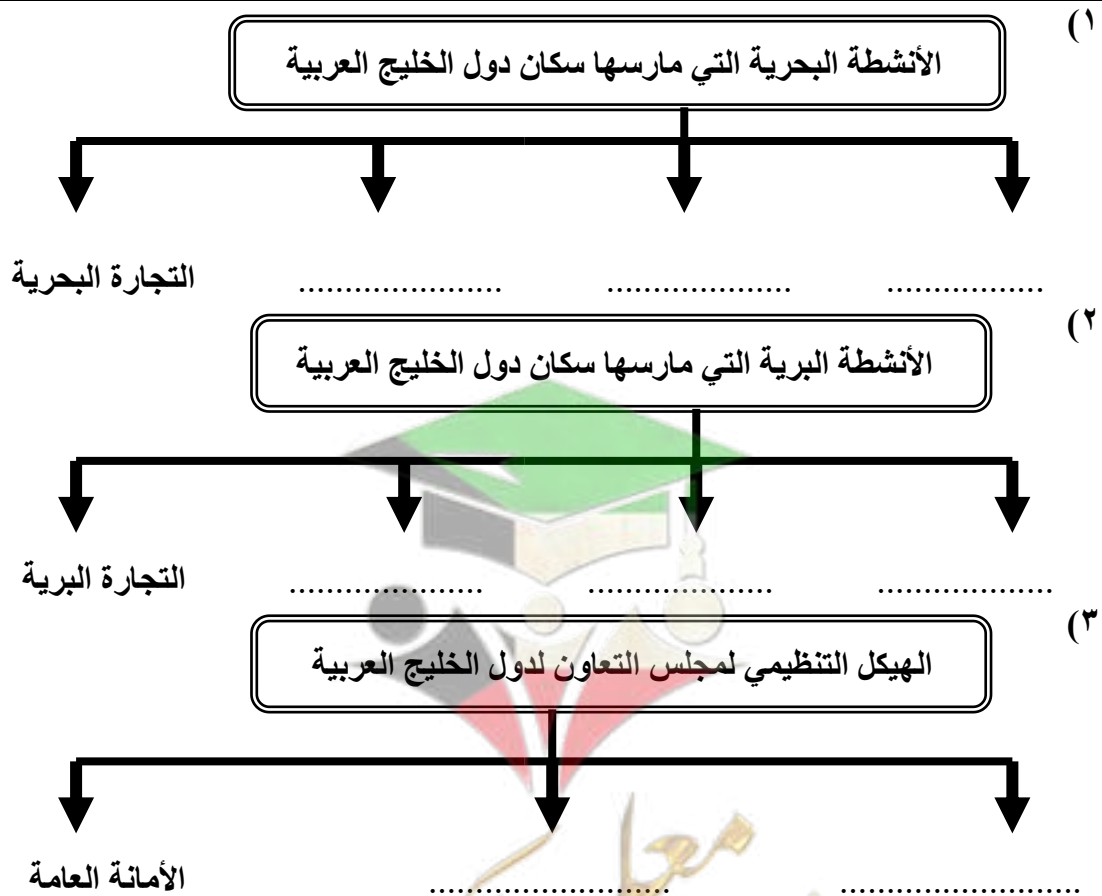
١)

الأنشطة البحرية التي مارسها سكان دول الخليج العربية

التجارة البحرية ..................... ..................... .................

٢)

الأنشطة البرية التي مارسها سكان دول الخليج العربية

التجارة البرية ..................... ..................... .................

٣)

الهيكل التنظيمي لمجلس التعاون لدول الخليج العربية

الأمانة العامة ..................... .....................

معلمي